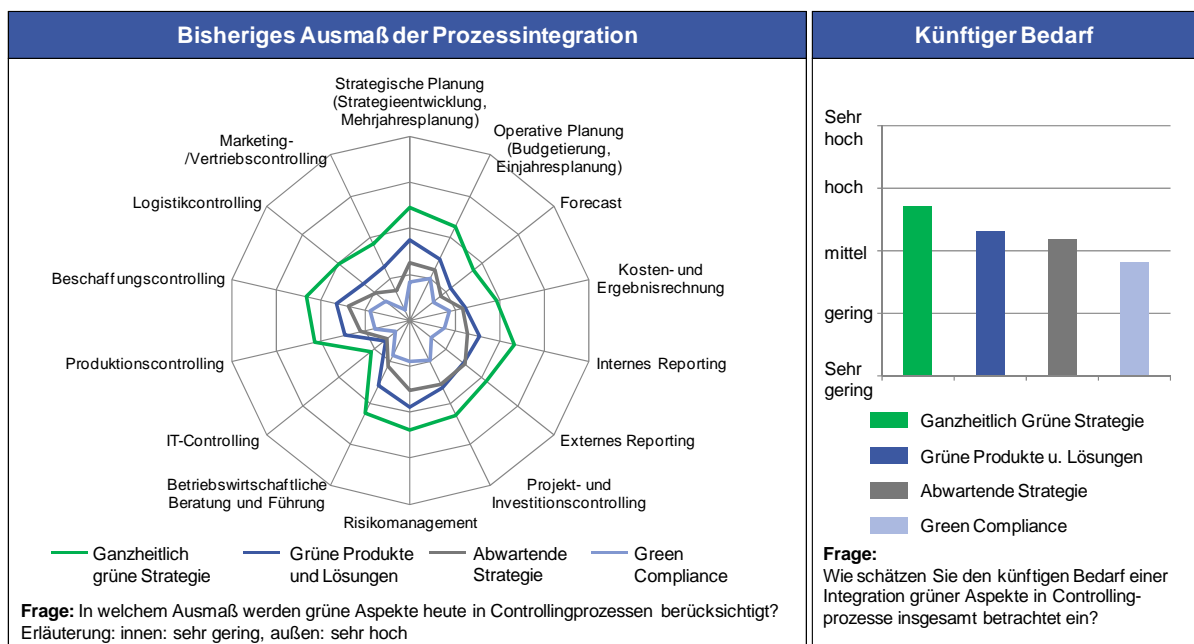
Bisheriges Ausmaß der Prozessintegration

Strategische Planung (Strategieentwicklung, Mehrjahresplanung)

Operative Planung (Budgetierung, Einjahresplanung)

Forecast

Kosten- und Ergebnisrechnung

Internes Reporting

Externes Reporting

Projekt- und Investitionscontrolling

Risikomanagement

Betriebswirtschaftliche Beratung und Führung

IT-Controlling

Produktionscontrolling

Beschaffungscontrolling

Logistikcontrolling

Marketing- /Vertriebscontrolling

Ganzheitlich grüne Strategie

Grüne Produkte und Lösungen

Abwartende Strategie

Green Compliance

**Frage:** In welchem Ausmaß werden grüne Aspekte heute in Controllingprozessen berücksichtigt?
Erläuterung: innen: sehr gering, außen: sehr hoch

Künftiger Bedarf

Sehr hoch

hoch

mittel

gering

Sehr gering

Ganzheitlich Grüne Strategie

Grüne Produkte u. Lösungen

Abwartende Strategie

Green Compliance

**Frage:**
Wie schätzen Sie den künftigen Bedarf einer Integration grüner Aspekte in Controllingprozesse insgesamt betrachtet ein?